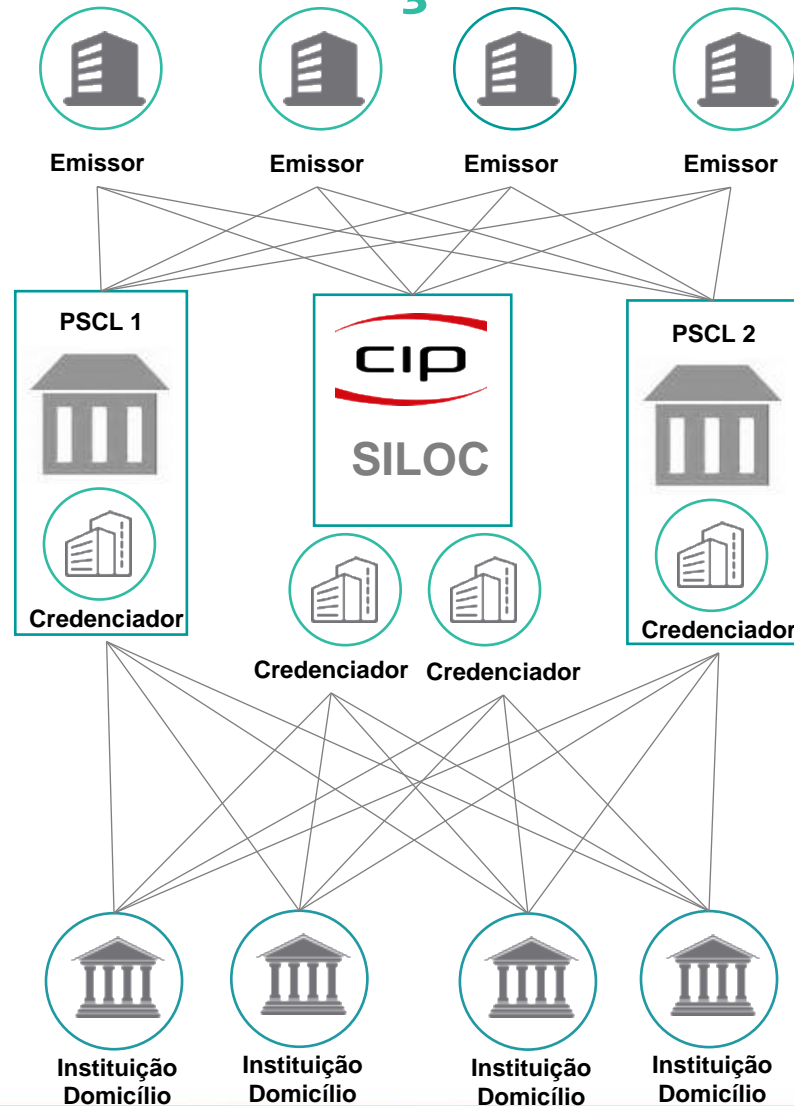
Emissor Emissor Emissor Emissor

PSCL 1

Credenciador

CIP

SILOC

PSCL 2

Credenciador

Credenciador Credenciador

Instituição Domicílio Instituição Domicílio Instituição Domicílio Instituição Domicílio